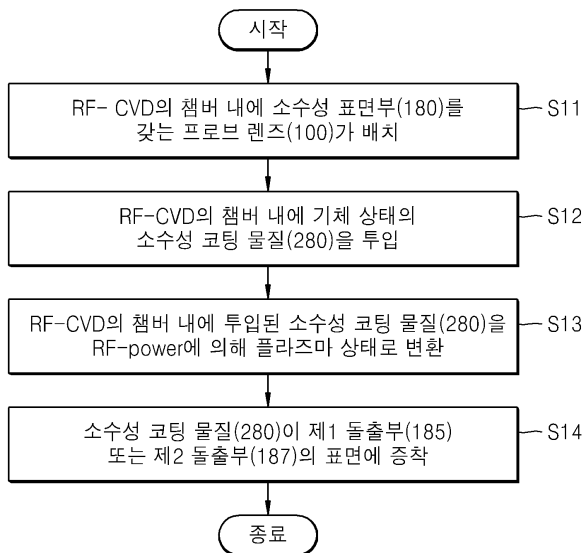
시작

RF- CVD의 챔버 내에 소수성 표면부(180)를 갖는 프로브 렌즈(100)가 배치

S11

RF-CVD의 챔버 내에 기체 상태의 소수성 코팅 물질(280)을 투입

S12

RF-CVD의 챔버 내에 투입된 소수성 코팅 물질(280)을 RF-power에 의해 플라즈마 상태로 변환

S13

소수성 코팅 물질(280)이 제1 돌출부(185) 또는 제2 돌출부(187)의 표면에 증착

S14

종료